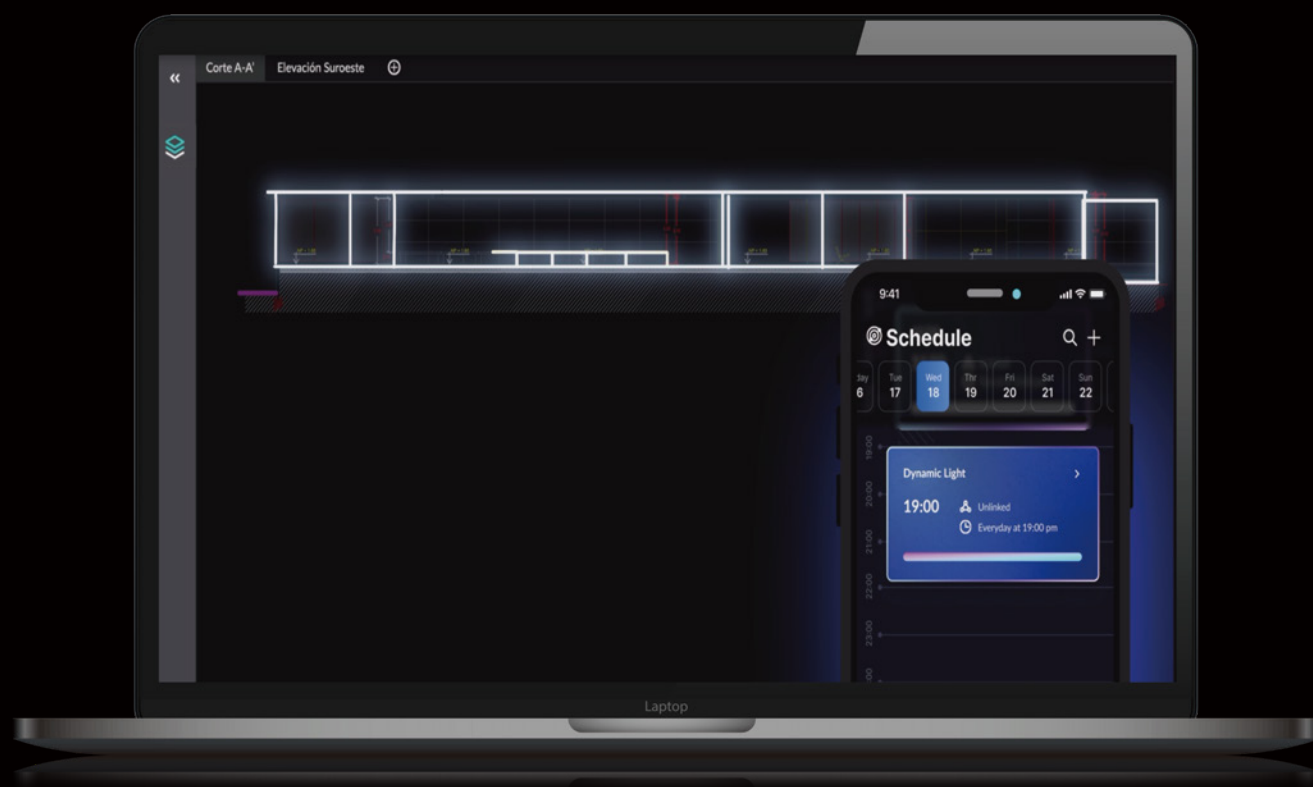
«

Corte A-A' Elevación Suroeste ⊕

9:41

Schedule

day 6 | Tue 17 | Wed 18 | Thr 19 | Fri 20 | Sat 21 | Sun 22

19:00

Dynamic Light

19:00 Unlinked

Everyday at 19:00 pm

20:00

21:00

22:00

23:00

00

Laptop